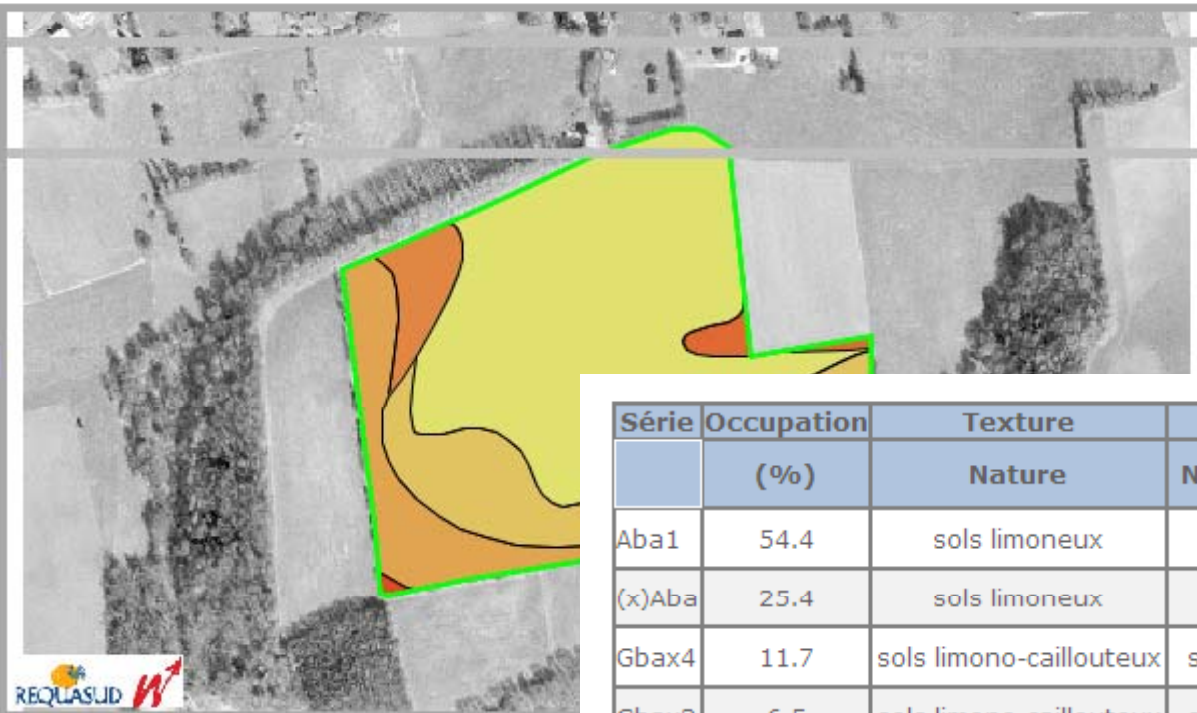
| Série | Occupation | Texture | |
|---|---|---|---|
| | (%) | Nature | N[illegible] |
| Aba1 | 54.4 | sols limoneux | |
| (x)Aba | 25.4 | sols limoneux | |
| Gbax4 | 11.7 | sols limono-caillouteux | s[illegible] |
| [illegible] | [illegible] | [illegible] | |

REQUASUD